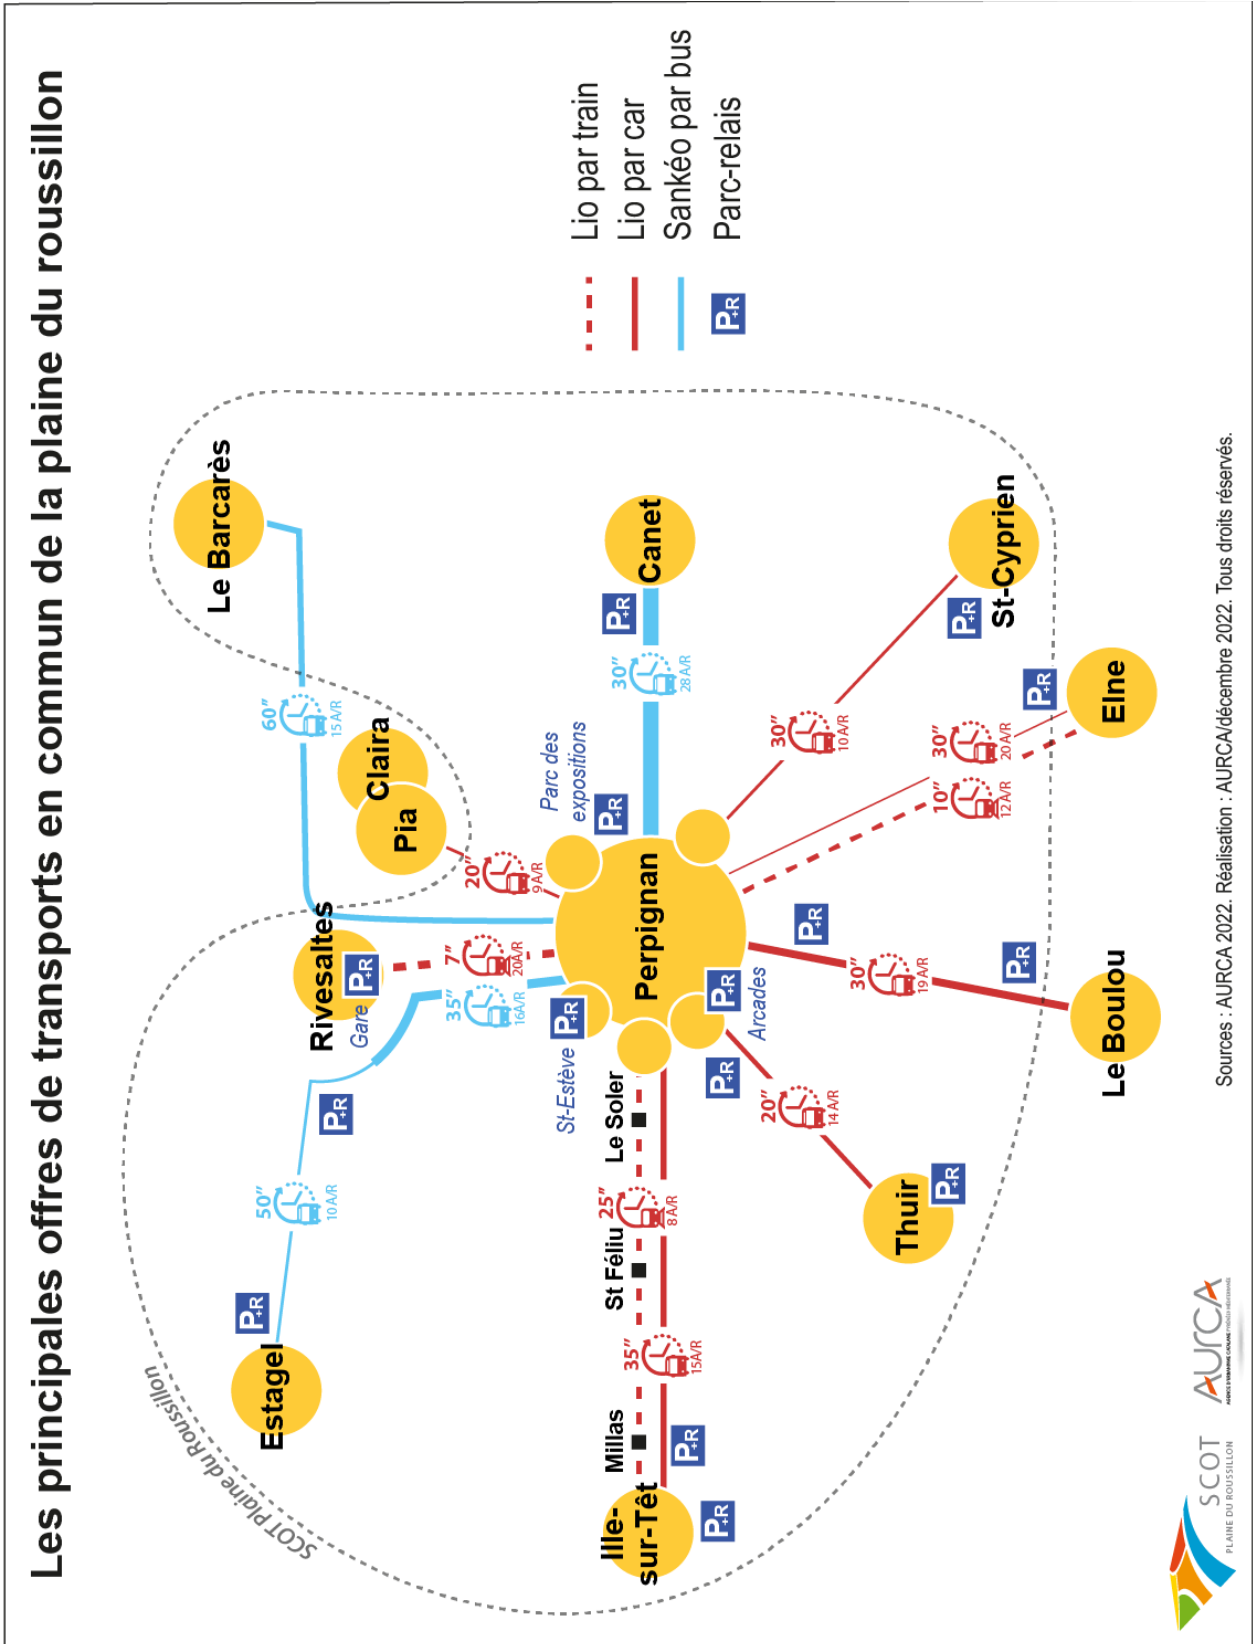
Les principales offres de transports en commun de la plaine du roussillon

Lio par train
Lio par car
Sankéo par bus
P+R Parc-relais

Le Barcarès
Claira
Pia
Canet
St-Cyprien
Elne
Perpignan
Rivesaltes
Gare
Estagel
Le Boulou
Thuir
Ille-sur-Têt
Millas
St Féliu
Le Soler
St-Estève
Arcades
Parc des expositions

60" 15 A/R
30" 28 A/R
20" 9 A/R
30" 10 A/R
30" 20 A/R
10" 12 A/R
7" 20 A/R
35" 16 A/R
30" 19 A/R
50" 10 A/R
20" 14 A/R
25" 8 A/R
35" 15 A/R

P+R
P+R
P+R
P+R
P+R
P+R
P+R
P+R
P+R
P+R
P+R
P+R
P+R
P+R
P+R

SCOT Plaine du Roussillon

Sources : AURCA 2022. Réalisation : AURCA/décembre 2022. Tous droits réservés.

SCOT PLAINE DU ROUSSILLON
AURCA